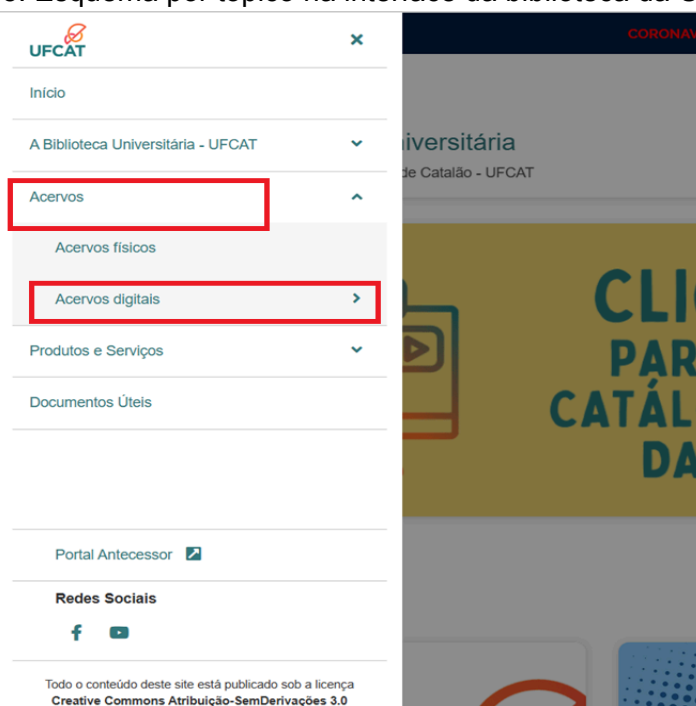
UFCAT

×

Início

A Biblioteca Universitária - UFCAT

Acervos

Acervos físicos

Acervos digitais

Produtos e Serviços

Documentos Úteis

Portal Antecessor

Redes Sociais

Todo o conteúdo deste site está publicado sob a licença Creative Commons Atribuição-SemDerivações 3.0

CORONAV

iversitária

de Catalão - UFCAT

CLI
PAR
CATÁL
DA